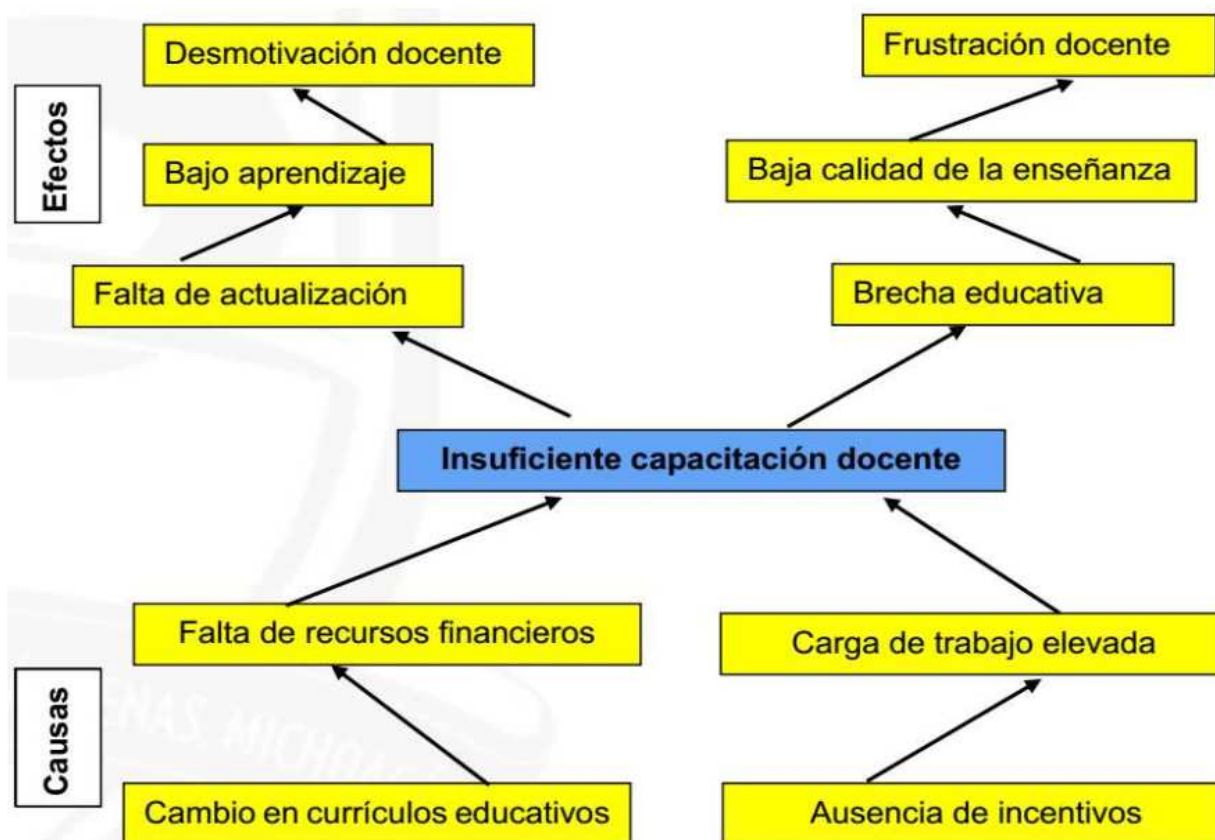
Efectos

Desmotivación docente

Bajo aprendizaje

Falta de actualización

Frustración docente

Baja calidad de la enseñanza

Brecha educativa

Insuficiente capacitación docente

Falta de recursos financieros

Carga de trabajo elevada

Causas

Cambio en currículos educativos

Ausencia de incentivos